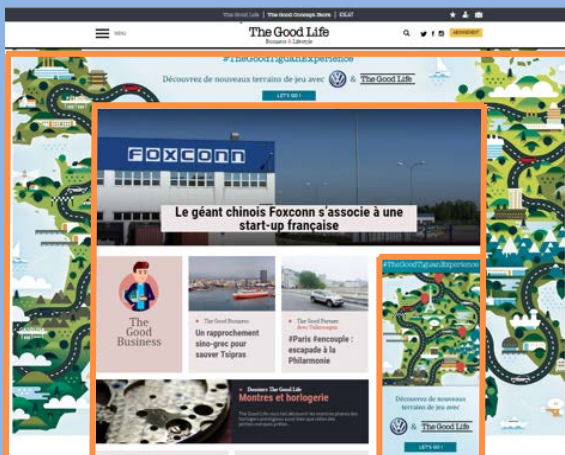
The Good Life | The Good Concept Store | IDEAT

MENU

The Good Life
Business & Lifestyle

ABONNEMENT

#TheGoodTiguanExperience

Découvrez de nouveaux terrains de jeu avec & The Good Life

LET'S GO !

FOXCONN

Le géant chinois Foxconn s'associe à une start-up française

The Good Business

The Good Business
Un rapprochement sino-grec pour sauver Tsipras

The Good Partner
Avec Volkswagen
#Paris #encouple : escapade à la Philarmonie

Dossiers The Good Life
Montres et horlogerie

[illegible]

#TheGoodTiguanExperience

Découvrez de nouveaux terrains de jeu avec

The Good Life

LET'S GO !